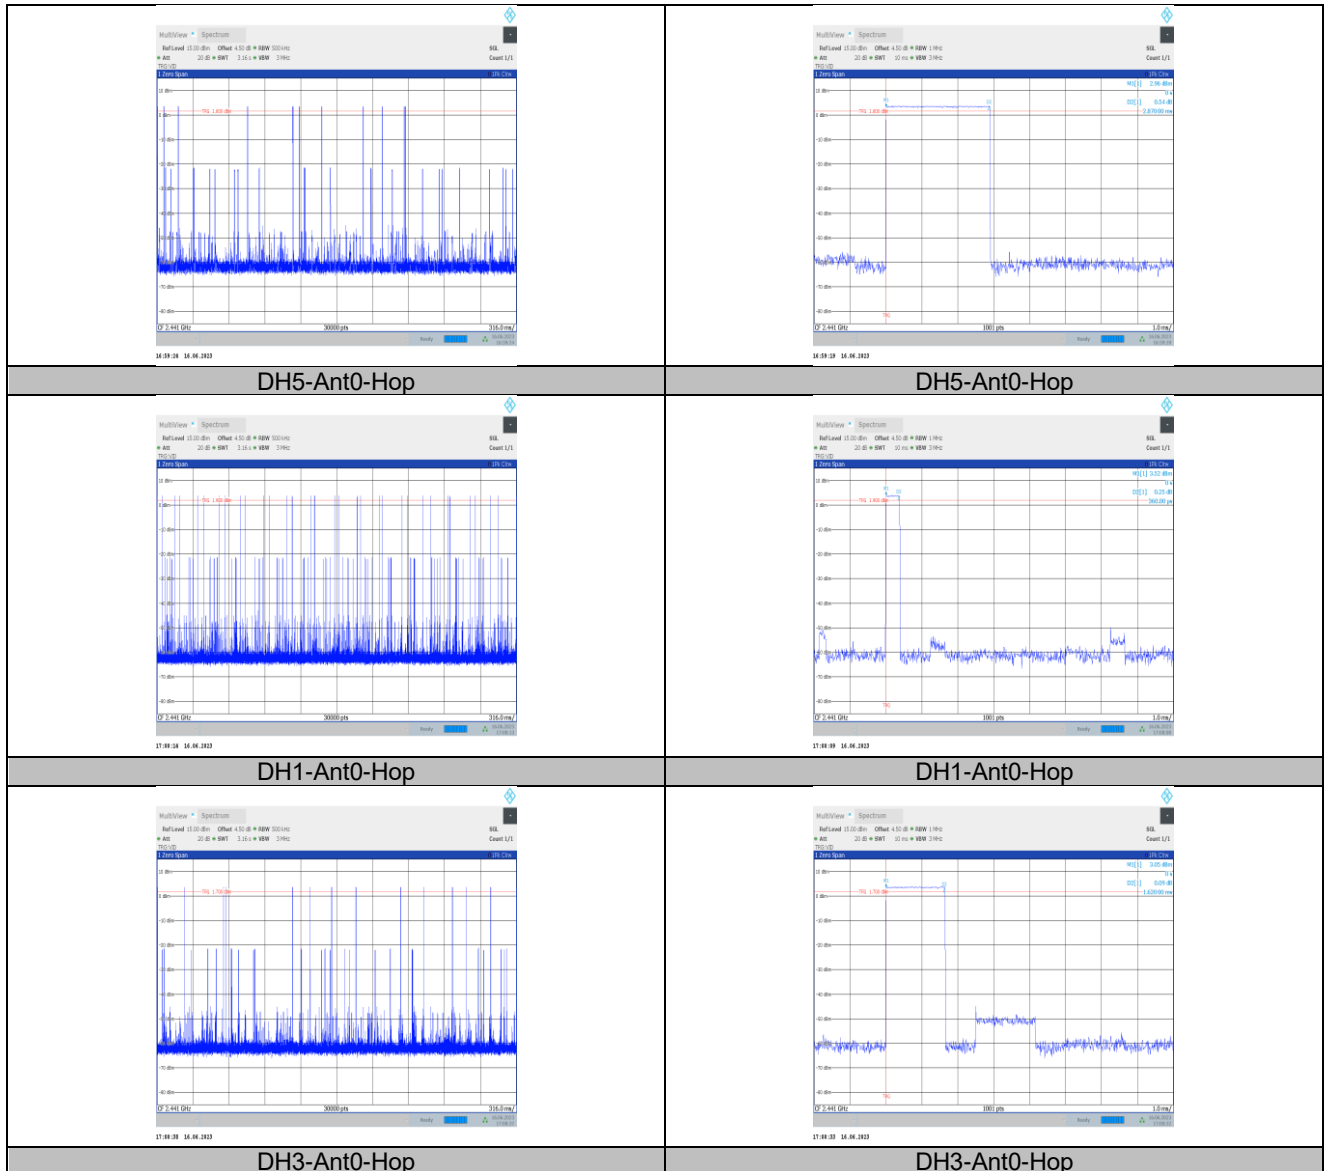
| | |
|---|---|
| MultiView Spectrum<br>Ref Level 15.00 dBm Offset 4.50 dB RBW 500 kHz<br>Att 20 dB SWT 3.16 s VBW 3 MHz SGL Count 1/1<br>1 Zero Span<br>TRG 1.600 dBm<br>CF 2.441 GHz 30000 pts 316.0 ms/<br>Ready<br>16:59:26 16.06.2023 | MultiView Spectrum<br>Ref Level 15.00 dBm Offset 4.50 dB RBW 1 MHz<br>Att 20 dB SWT 10 ms VBW 3 MHz SGL Count 1/1<br>1 Zero Span<br>M1[1] 2.96 dBm<br>D2[1] 0.54 dB 2.870.00 ms<br>TRG 1.600 dBm<br>CF 2.441 GHz 1001 pts 1.0 ms/<br>Ready<br>16:59:19 16.06.2023 |
| DH5-Ant0-Hop | DH5-Ant0-Hop |
| MultiView Spectrum<br>Ref Level 15.00 dBm Offset 4.50 dB RBW 500 kHz<br>Att 20 dB SWT 3.16 s VBW 3 MHz SGL Count 1/1<br>1 Zero Span<br>TRG 1.800 dBm<br>CF 2.441 GHz 30000 pts 316.0 ms/<br>Ready<br>17:00:16 16.06.2023 | MultiView Spectrum<br>Ref Level 15.00 dBm Offset 4.50 dB RBW 1 MHz<br>Att 20 dB SWT 10 ms VBW 3 MHz SGL Count 1/1<br>1 Zero Span<br>M1[1] 3.02 dBm<br>D2[1] 0.25 dB 360.00 µs<br>TRG 1.800 dBm<br>CF 2.441 GHz 1001 pts 1.0 ms/<br>Ready<br>17:00:09 16.06.2023 |
| DH1-Ant0-Hop | DH1-Ant0-Hop |
| MultiView Spectrum<br>Ref Level 15.00 dBm Offset 4.50 dB RBW 500 kHz<br>Att 20 dB SWT 3.16 s VBW 3 MHz SGL Count 1/1<br>1 Zero Span<br>TRG 1.700 dBm<br>CF 2.441 GHz 30000 pts 316.0 ms/<br>Ready<br>17:00:38 16.06.2023 | MultiView Spectrum<br>Ref Level 15.00 dBm Offset 4.50 dB RBW 1 MHz<br>Att 20 dB SWT 10 ms VBW 3 MHz SGL Count 1/1<br>1 Zero Span<br>M1[1] 3.05 dBm<br>D2[1] 0.09 dB 1.620.00 ms<br>TRG 1.700 dBm<br>CF 2.441 GHz 1001 pts 1.0 ms/<br>Ready<br>17:00:33 16.06.2023 |
| DH3-Ant0-Hop | DH3-Ant0-Hop |